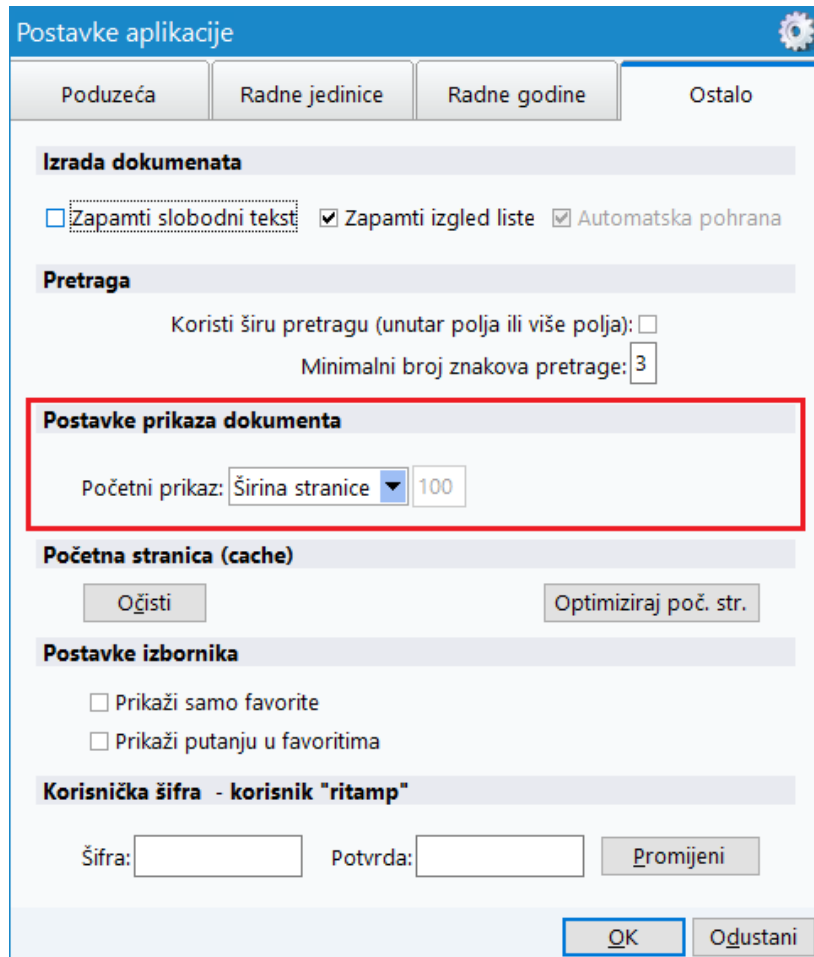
Postavke aplikacije

Poduzeća | Radne jedinice | Radne godine | Ostalo

Izrada dokumenata

☐ Zapamti slobodni tekst ☑ Zapamti izgled liste ☑ Automatska pohrana

Pretraga

Koristi širu pretragu (unutar polja ili više polja): ☐

Minimalni broj znakova pretrage: 3

Postavke prikaza dokumenta

Početni prikaz: Širina stranice 100

Početna stranica (cache)

Očisti

Optimiziraj poč. str.

Postavke izbornika

☐ Prikaži samo favorite

☐ Prikaži putanju u favoritima

Korisnička šifra - korisnik "ritamp"

Šifra: Potvrda: Promijeni

OK Odustani